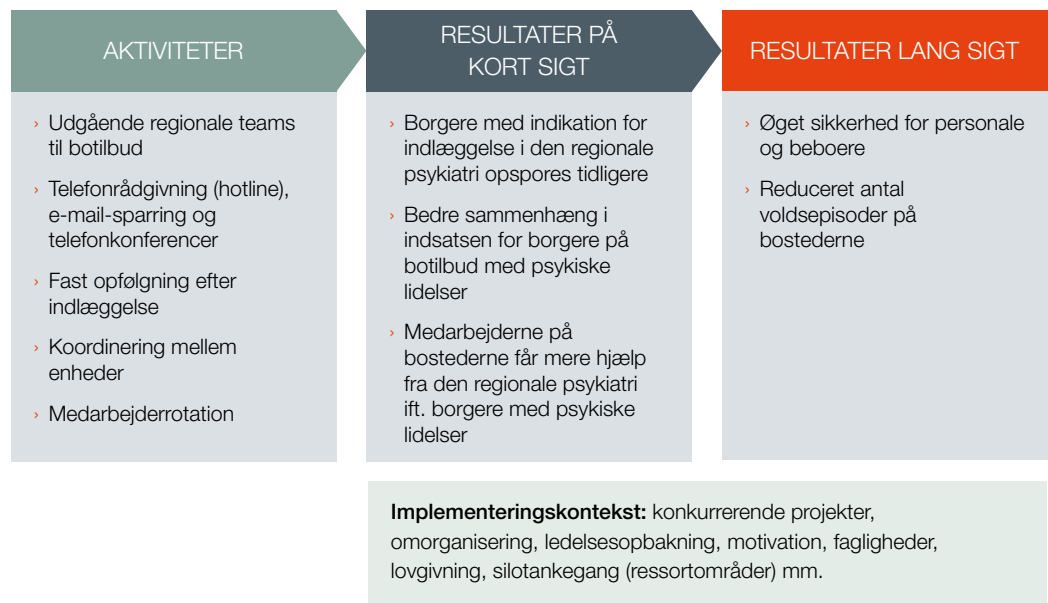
AKTIVITETER

› Udgående regionale teams til botilbud

› Telefonrådgivning (hotline), e-mail-sparring og telefonkonferencer

› Fast opfølgning efter indlæggelse

› Koordinering mellem enheder

› Medarbejderrotation

RESULTATER PÅ KORT SIGT

› Borgere med indikation for indlæggelse i den regionale psykiatri opspores tidligere

› Bedre sammenhæng i indsatsen for borgere på botilbud med psykiske lidelser

› Medarbejderne på bostederne får mere hjælp fra den regionale psykiatri ift. borgere med psykiske lidelser

RESULTATER LANG SIGT

› Øget sikkerhed for personale og beboere

› Reduceret antal voldsepisoder på bostederne

**Implementeringskontekst:** konkurrerende projekter, omorganisering, ledelsesopbakning, motivation, fagligheder, lovgivning, silotankegang (ressortområder) mm.